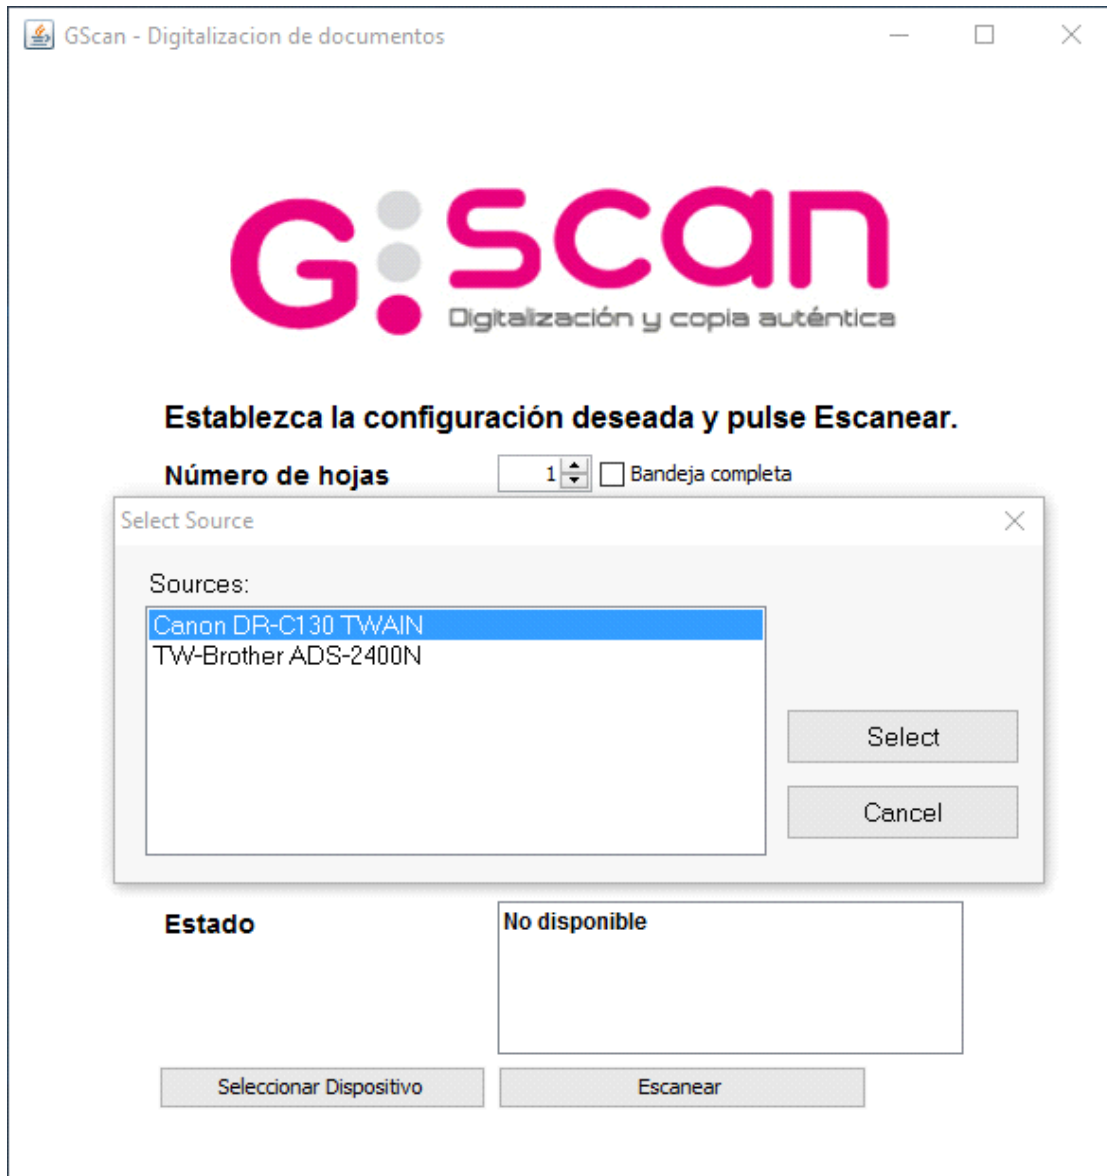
GScan - Digitalizacion de documentos

G:scan
Digitalización y copia auténtica

Establezca la configuración deseada y pulse Escanear.

Número de hojas 1 Bandeja completa

Select Source

Sources:

Canon DR-C130 TWAIN
TW-Brother ADS-2400N

Select

Cancel

Estado

No disponible

Seleccionar Dispositivo

Escanear